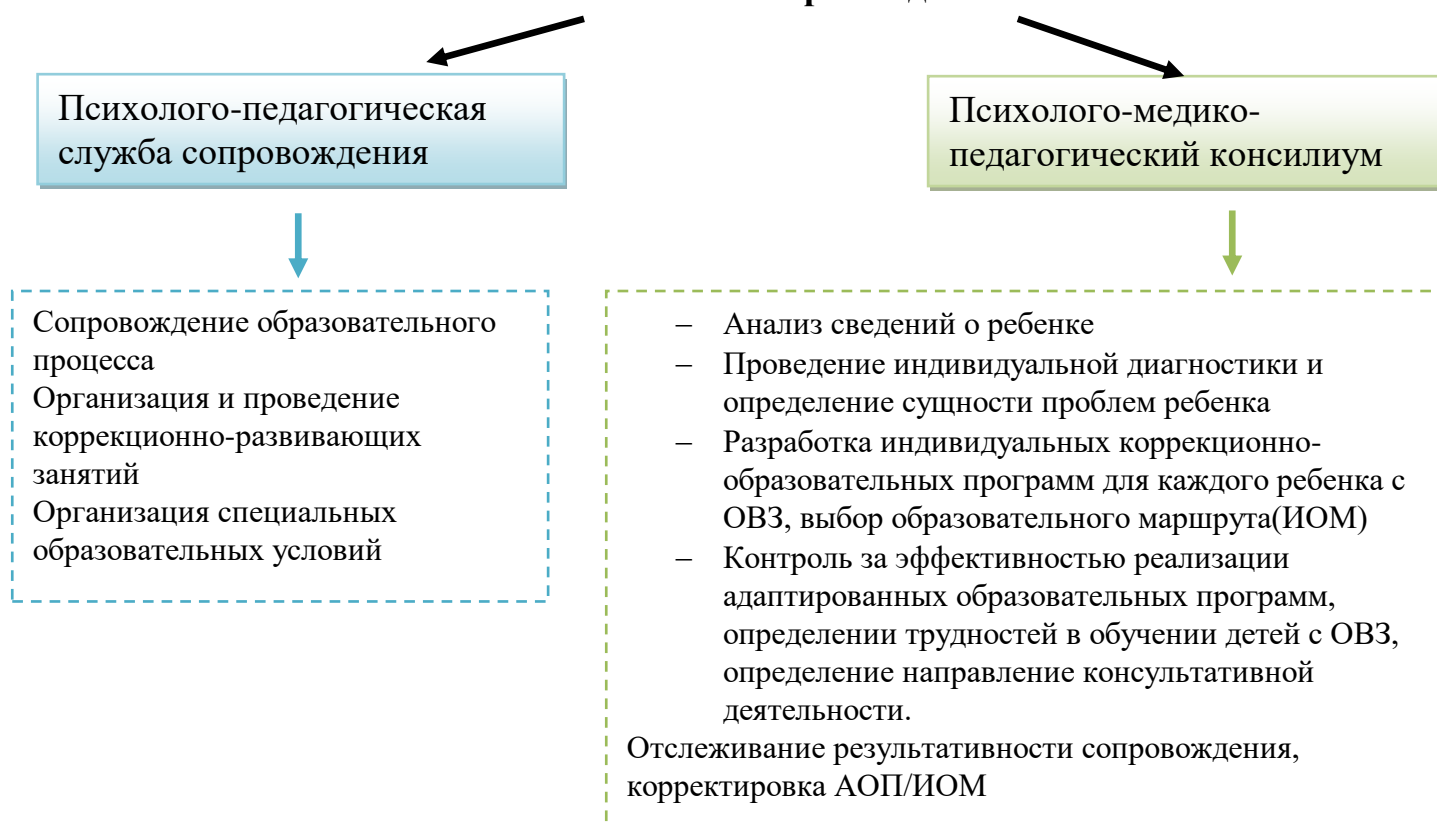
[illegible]

Психолого-педагогическая служба сопровождения

Психолого-медико-педагогический консилиум

Сопровождение образовательного процесса
Организация и проведение коррекционно-развивающих занятий
Организация специальных образовательных условий

– Анализ сведений о ребенке
– Проведение индивидуальной диагностики и определение сущности проблем ребенка
– Разработка индивидуальных коррекционно-образовательных программ для каждого ребенка с ОВЗ, выбор образовательного маршрута(ИОМ)
– Контроль за эффективностью реализации адаптированных образовательных программ, определении трудностей в обучении детей с ОВЗ, определение направление консультативной деятельности.
Отслеживание результативности сопровождения, корректировка АОП/ИОМ